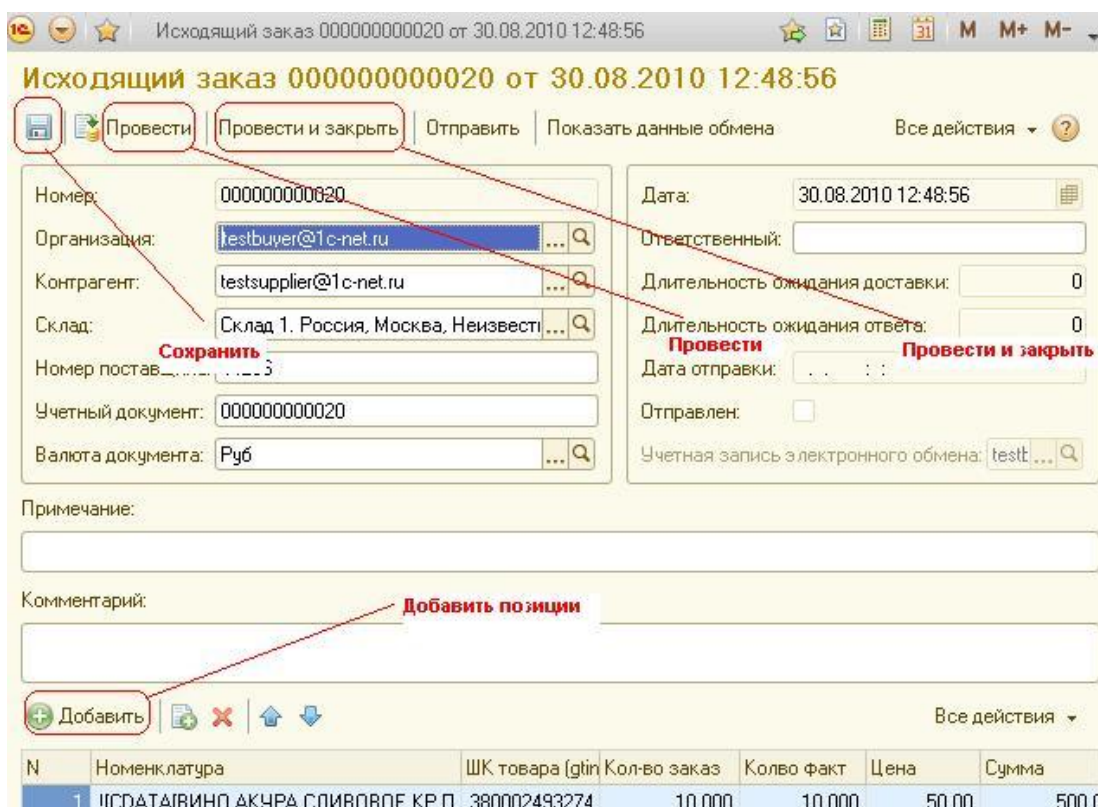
Исходящий заказ 000000000020 от 30.08.2010 12:48:56

M M+ M-

Исходящий заказ 000000000020 от 30.08.2010 12:48:56

Провести | Провести и закрыть | Отправить | Показать данные обмена

Все действия

Номер: 000000000020

Организация: testbuyer@1c-net.ru

Контрагент: testsupplier@1c-net.ru

Склад: Склад 1. Россия, Москва, Неизвест

Сохранить

Номер постав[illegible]

Учетный документ: 000000000020

Валюта документа: Руб

Дата: 30.08.2010 12:48:56

Ответственный:

Длительность ожидания доставки: 0

Длительность ожидания ответа: 0

Провести

Провести и закрыть

Дата отправки: . . : :

Отправлен:

Учетная запись электронного обмена: testt

Примечание:

Комментарий:

Добавить позиции

Добавить

Все действия

| N | Номенклатура | ШК товара (gtin | Кол-во заказ | Колво факт | Цена | Сумма |
|---|---|---|---|---|---|---|
| 1 | [CDATA[ВИНО АКУРА СЛИВОВОЕ КР П | 380002493274 | 10,000 | 10,000 | 50,00 | 500,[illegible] |